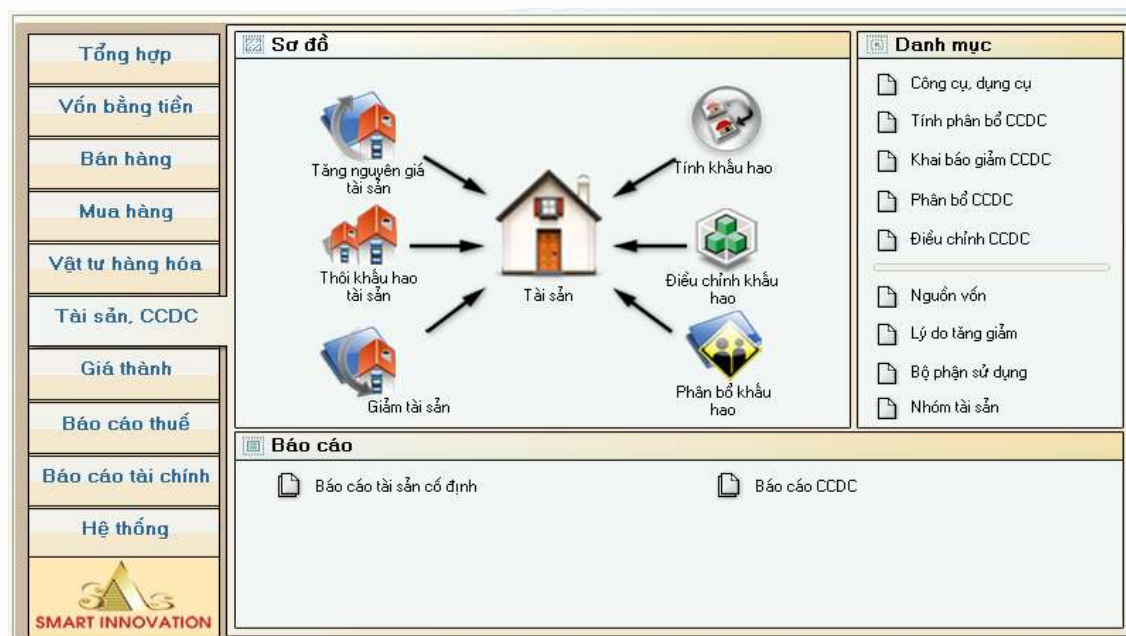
Tổng hợp
Vốn bằng tiền
Bán hàng
Mua hàng
Vật tư hàng hóa
Tài sản, CCDC
Giá thành
Báo cáo thuế
Báo cáo tài chính
Hệ thống
SAS
SMART INNOVATION

Sơ đồ

Tăng nguyên giá tài sản
Thôi khấu hao tài sản
Giảm tài sản
Tài sản
Tính khấu hao
Điều chỉnh khấu hao
Phân bổ khấu hao

Danh mục

Công cụ, dụng cụ
Tính phân bổ CCDC
Khai báo giảm CCDC
Phân bổ CCDC
Điều chỉnh CCDC
Nguồn vốn
Lý do tăng giảm
Bộ phận sử dụng
Nhóm tài sản

Báo cáo

Báo cáo tài sản cố định
Báo cáo CCDC